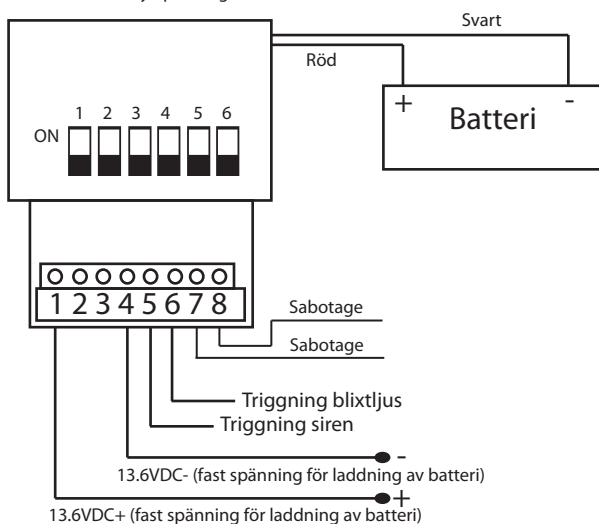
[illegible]

Svart

Röd

+ Batteri -

ON

1 2 3 4 5 6

1 2 3 4 5 6 7 8

Sabotage

Sabotage

Triggning blixtljus

Triggning siren

-

13.6VDC- (fast spänning för laddning av batteri)

+

13.6VDC+ (fast spänning för laddning av batteri)